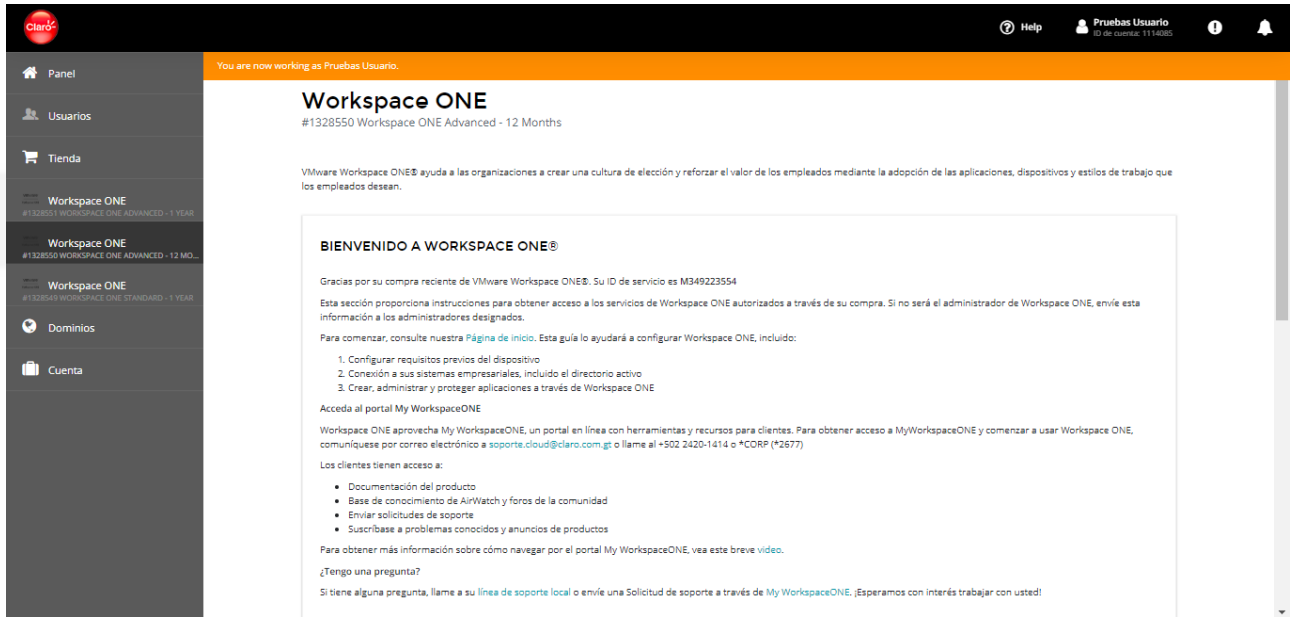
Claro

Help

Pruebas Usuario
ID de cuenta: 1114085

Panel

Usuarios

Tienda

Workspace ONE
#1328551 WORKSPACE ONE ADVANCED - 1 YEAR

Workspace ONE
#1328550 WORKSPACE ONE ADVANCED - 12 MO...

Workspace ONE
#1328549 WORKSPACE ONE STANDARD - 1 YEAR

Dominios

Cuenta

You are now working as Pruebas Usuario.

Workspace ONE
#1328550 Workspace ONE Advanced - 12 Months

VMware Workspace ONE® ayuda a las organizaciones a crear una cultura de elección y reforzar el valor de los empleados mediante la adopción de las aplicaciones, dispositivos y estilos de trabajo que los empleados desean.

BIENVENIDO A WORKSPACE ONE®

Gracias por su compra reciente de VMware Workspace ONE®. Su ID de servicio es M349223554

Esta sección proporciona instrucciones para obtener acceso a los servicios de Workspace ONE autorizados a través de su compra. Si no será el administrador de Workspace ONE, envíe esta información a los administradores designados.

Para comenzar, consulte nuestra Página de inicio. Esta guía lo ayudará a configurar Workspace ONE, incluido:

1. Configurar requisitos previos del dispositivo
2. Conexión a sus sistemas empresariales, incluido el directorio activo
3. Crear, administrar y proteger aplicaciones a través de Workspace ONE

Acceda al portal My WorkspaceONE

Workspace ONE aprovecha My WorkspaceONE, un portal en línea con herramientas y recursos para clientes. Para obtener acceso a MyWorkspaceONE y comenzar a usar Workspace ONE, comuníquese por correo electrónico a soporte.cloud@claro.com.gt o llame al +502 2420-1414 o *CORP (*2677)

Los clientes tienen acceso a:

- Documentación del producto
- Base de conocimiento de AirWatch y foros de la comunidad
- Enviar solicitudes de soporte
- Suscríbase a problemas conocidos y anuncios de productos

Para obtener más información sobre cómo navegar por el portal My WorkspaceONE, vea este breve video.

¿Tengo una pregunta?

Si tiene alguna pregunta, llame a su línea de soporte local o envíe una Solicitud de soporte a través de My WorkspaceONE. ¡Esperamos con interés trabajar con usted!